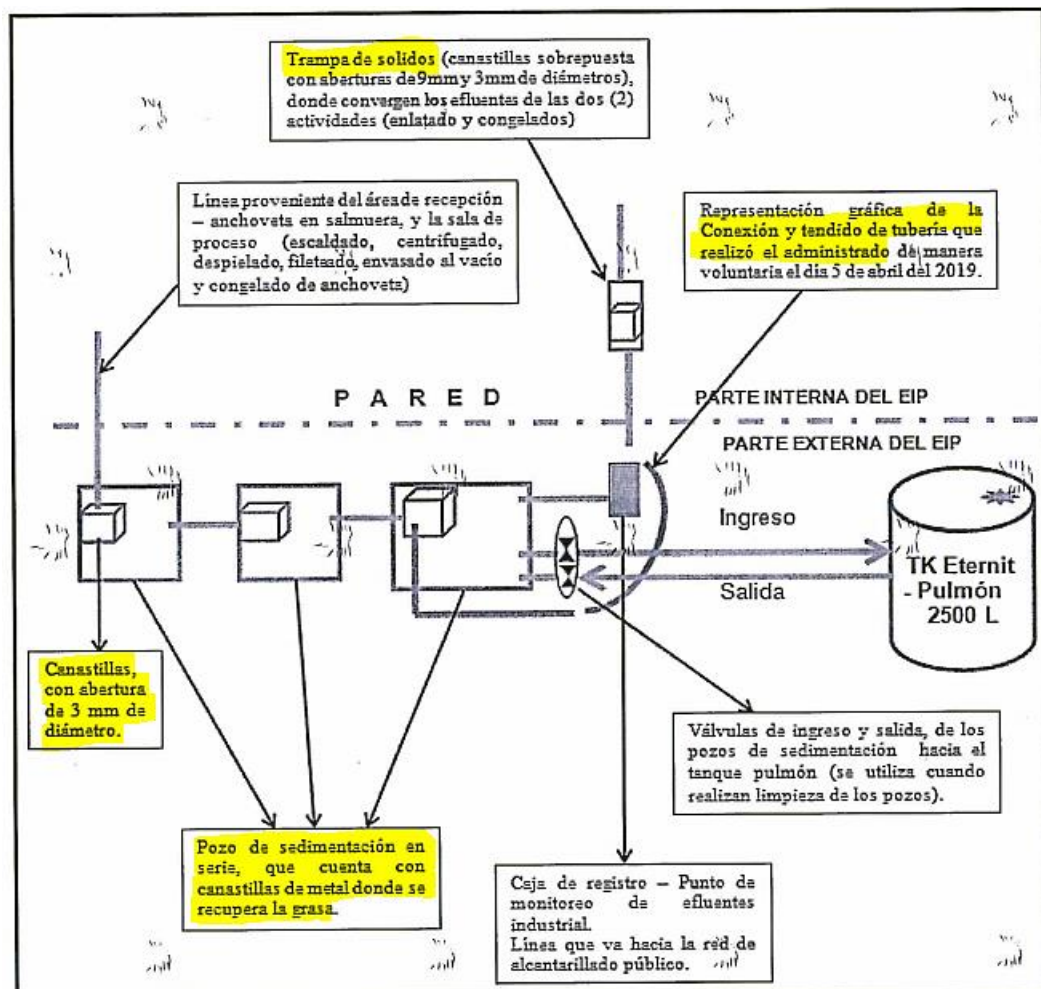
Trampa de solidos (canastillas sobrepuesta con aberturas de9mmy 3mm de diámetros), donde convergen los efluentes de las dos (2) actividades (enlatado y congelados)

Línea proveniente del áreade recepción – anchoveta en salmuera, y la sala de proceso (escaldado, centrifugado, despielado, filetado, envasado al vacío y congelado de anchoveta)

Representación gráfica de la Conexión y tendido de tubería que realizó el administrado de manera voluntaria el día 5 de abril del 2019.

P A R E D

PARTE INTERNA DEL EIP

PARTE EXTERNA DEL EIP

Ingreso

Salida

TK Eternit - Pulmón 2500 L

Canastillas, con abertura de 3 mm de diámetro.

Válvulas de ingreso y salida, de los pozos de sedimentación hacia al tanque pulmón (se utiliza cuando realizan limpieza de los pozos).

Pozo de sedimentación en serie, que cuenta con canastillas de metal donde se recupera la grasa.

Caja de registro – Punto de monitoreo de efluentes industrial.
Línea que va hacia la red de alcantarillado público.